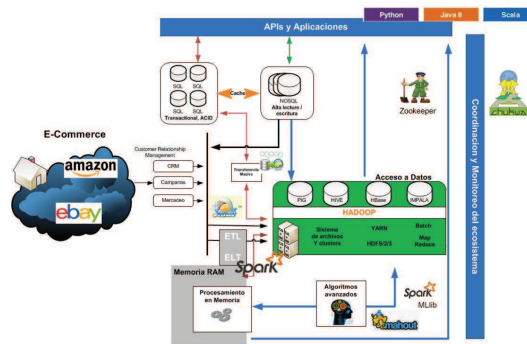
Python
Java 8
Scala

APIs y Aplicaciones

SQL SQL SQL SQL
Transactional, ACID

Cache

NOSQL
Alta lectura / escritura

Zookeeper

Coordinación y Monitoreo del ecosistema

E-Commerce
amazon
ebay

Customer Relationship Management
CRM
Campañas
Mercadeo

Transformación Masiva

Acceso a Datos
PIG
HIVE
HBase
IMPALA
HADOOP
Sistema de archivos Y clusters
YARN
HDFS2/3
Batch
Map Reduce

ETL
ELT
Spark

Memoria RAM

Procesamiento en Memoria

Algoritmos avanzados

Spark MLlib
mahout